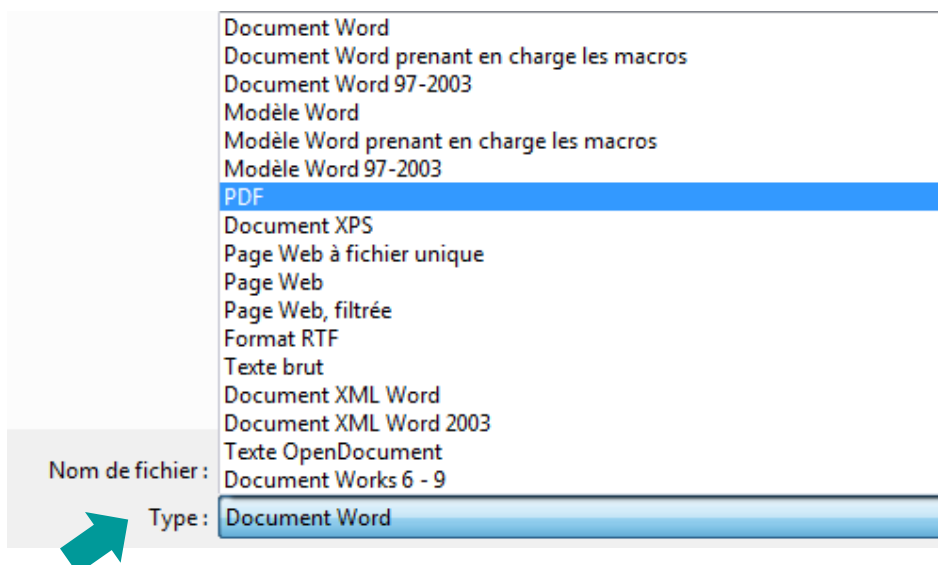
Document Word
Document Word prenant en charge les macros
Document Word 97-2003
Modèle Word
Modèle Word prenant en charge les macros
Modèle Word 97-2003
PDF
Document XPS
Page Web à fichier unique
Page Web
Page Web, filtrée
Format RTF
Texte brut
Document XML Word
Document XML Word 2003
Texte OpenDocument
Document Works 6 - 9

Nom de fichier :
Type : Document Word